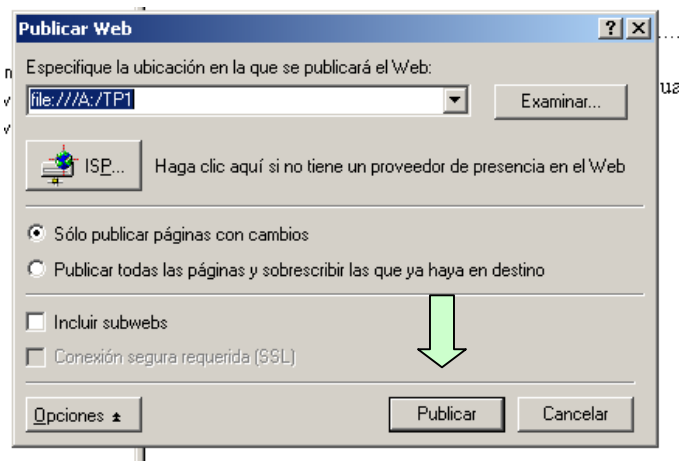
Publicar Web

?

Especifique la ubicación en la que se publicará el Web:

file:///A:/TP1

Examinar...

ISP...

Haga clic aquí si no tiene un proveedor de presencia en el Web

Sólo publicar páginas con cambios

Publicar todas las páginas y sobrescribir las que ya haya en destino

Incluir subwebs

Conexión segura requerida (SSL)

Opciones

Publicar

Cancelar